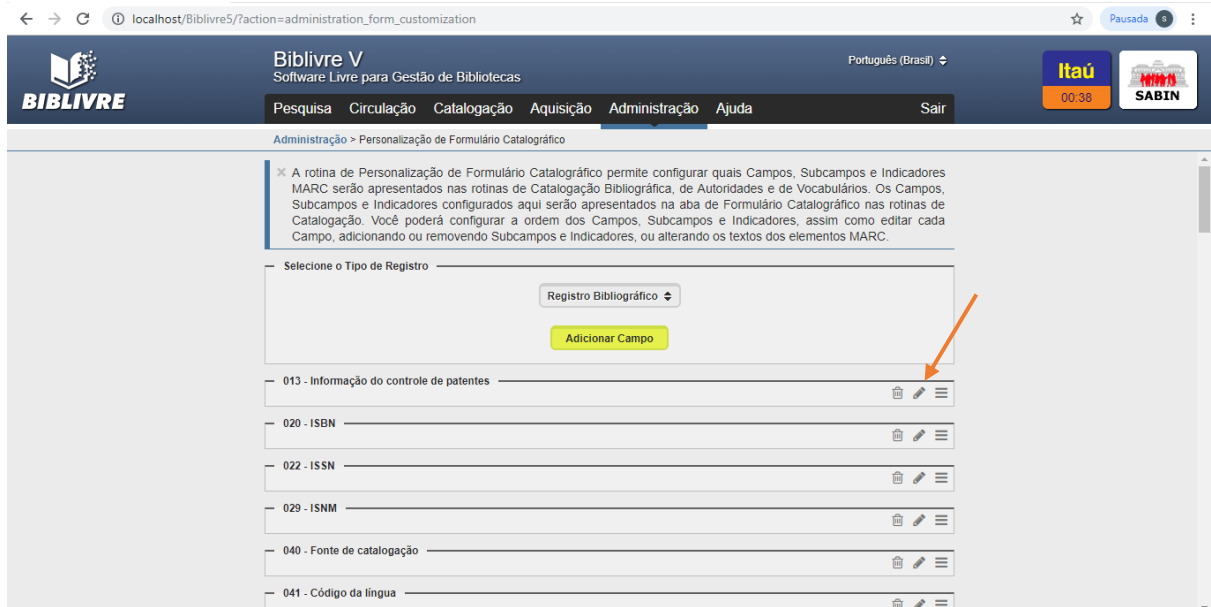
localhost/Biblivre5/?action=administration_form_customization

Pausada S

BIBLIVRE

Biblivre V
Software Livre para Gestão de Bibliotecas

Português (Brasil)

Itaú
00:38

SABIN

Pesquisa Circulação Catalogação Aquisição Administração Ajuda Sair

Administração > Personalização de Formulário Catalográfico

× A rotina de Personalização de Formulário Catalográfico permite configurar quais Campos, Subcampos e Indicadores MARC serão apresentados nas rotinas de Catalogação Bibliográfica, de Autoridades e de Vocabulários. Os Campos, Subcampos e Indicadores configurados aqui serão apresentados na aba de Formulário Catalográfico nas rotinas de Catalogação. Você poderá configurar a ordem dos Campos, Subcampos e Indicadores, assim como editar cada Campo, adicionando ou removendo Subcampos e Indicadores, ou alterando os textos dos elementos MARC.

Selecione o Tipo de Registro

Registro Bibliográfico

Adicionar Campo

013 - Informação do controle de patentes

020 - ISBN

022 - ISSN

029 - ISNM

040 - Fonte de catalogação

041 - Código da língua